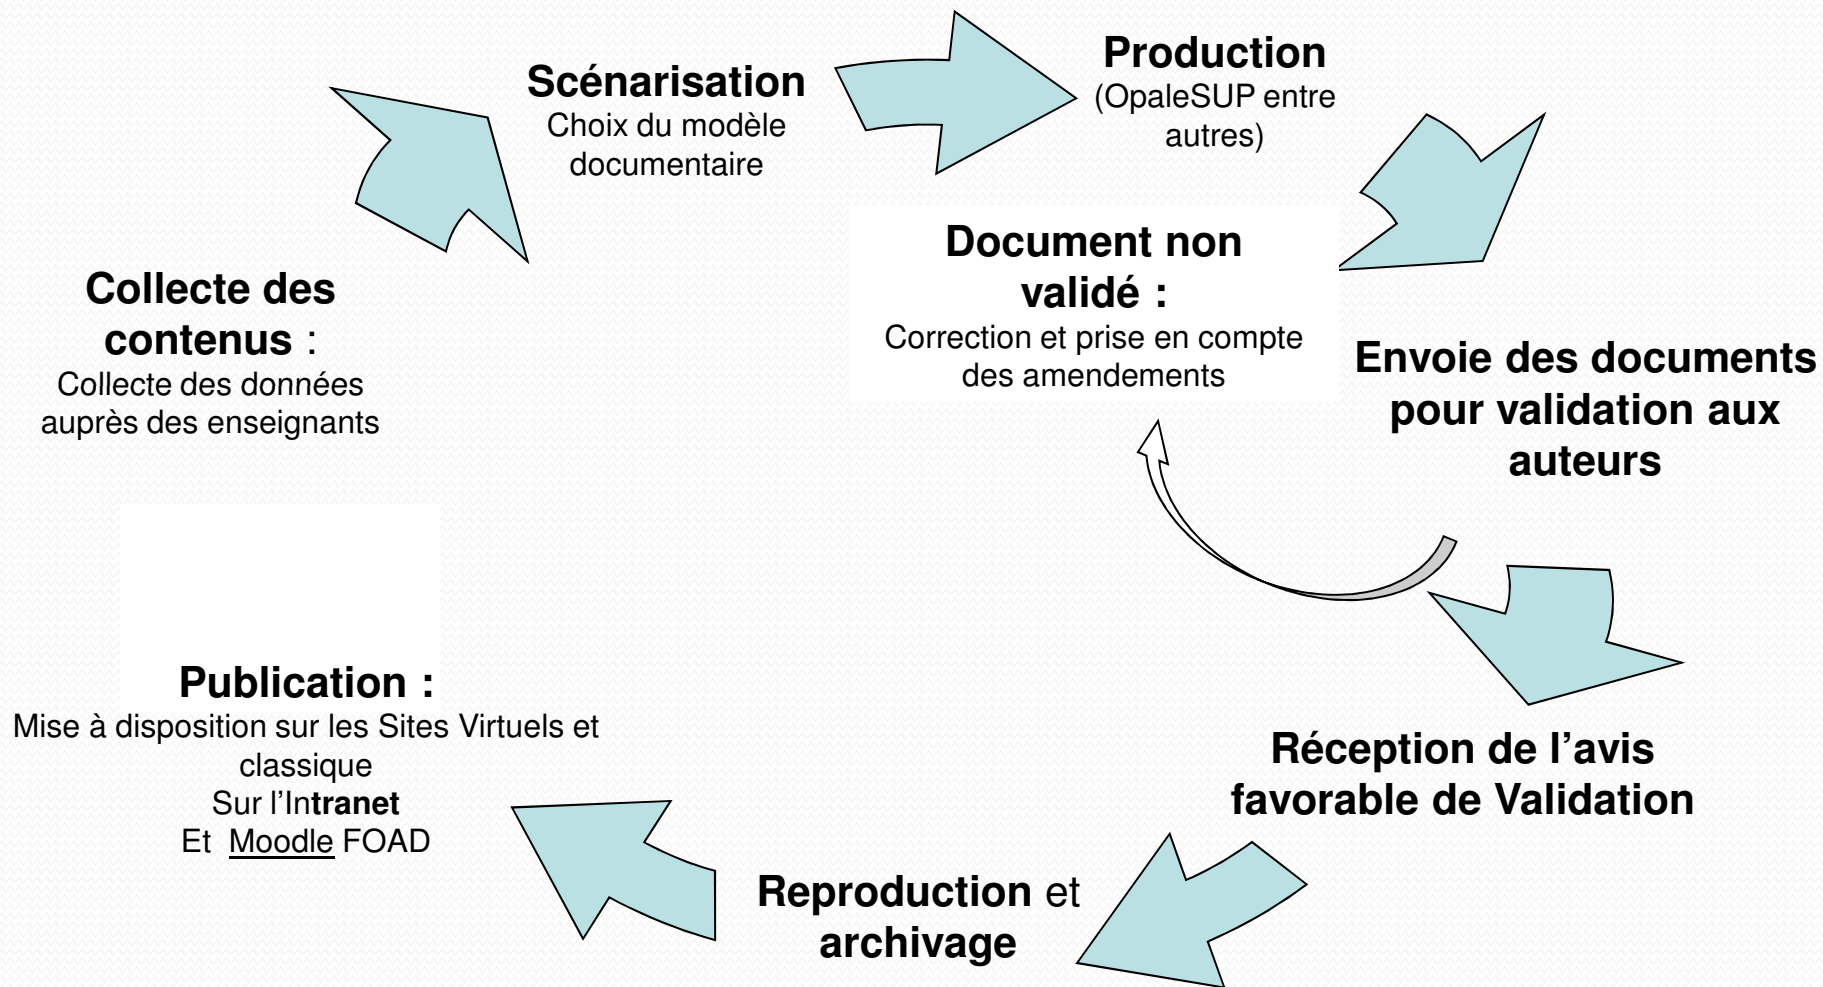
Scénarisation
Choix du modèle documentaire

Production
(OpaleSUP entre autres)

Document non validé :
Correction et prise en compte des amendements

Envoie des documents pour validation aux auteurs

Réception de l'avis favorable de Validation

Reproduction et archivage

Publication :
Mise à disposition sur les Sites Virtuels et classique
Sur l'In**tranet**
Et Moodle FOAD

Collecte des contenus :
Collecte des données auprès des enseignants